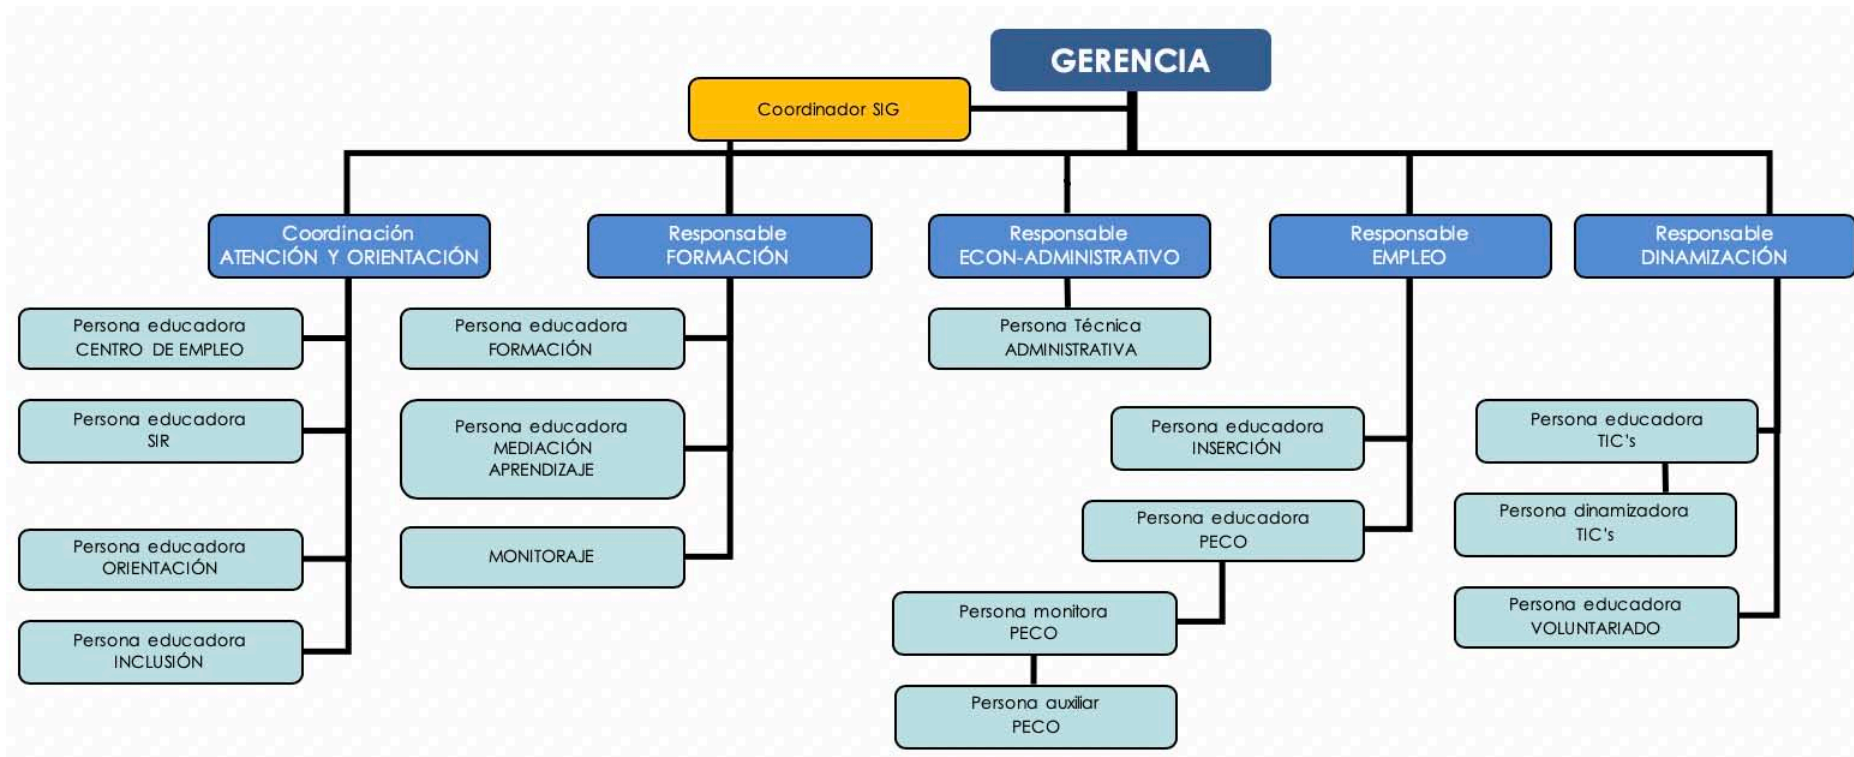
GERENCIA

Coordinador SIG

Coordinación ATENCIÓN Y ORIENTACIÓN

Persona educadora CENTRO DE EMPLEO

Persona educadora SIR

Persona educadora ORIENTACIÓN

Persona educadora INCLUSIÓN

Responsable FORMACIÓN

Persona educadora FORMACIÓN

Persona educadora MEDIACIÓN APRENDIZAJE

MONITORAJE

Responsable ECON-ADMINISTRATIVO

Persona Técnica ADMINISTRATIVA

Responsable EMPLEO

Persona educadora INSERCIÓN

Persona educadora PECO

Persona monitora PECO

Persona auxiliar PECO

Responsable DINAMIZACIÓN

Persona educadora TIC's

Persona dinamizadora TIC's

Persona educadora VOLUNTARIADO